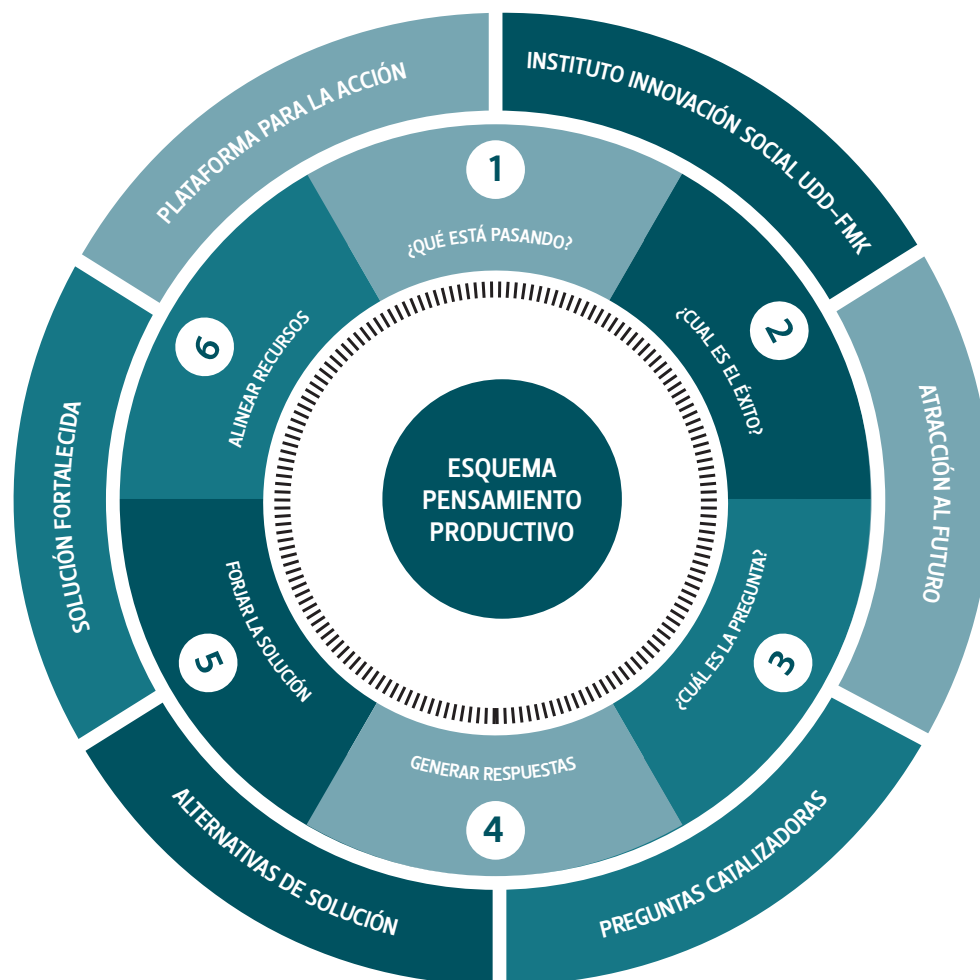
PLATAFORMA PARA LA ACCIÓN

INSTITUTO INNOVACIÓN SOCIAL UDD–FMK

1
¿QUÉ ESTÁ PASANDO?

2
¿CUÁL ES EL ÉXITO?

ATRACCIÓN AL FUTURO

3
¿CUÁL ES LA PREGUNTA?

PREGUNTAS CATALIZADORAS

4
GENERAR RESPUESTAS

ALTERNATIVAS DE SOLUCIÓN

5
FORJAR LA SOLUCIÓN

SOLUCIÓN FORTALECIDA

6
ALINEAR RECURSOS

ESQUEMA PENSAMIENTO PRODUCTIVO